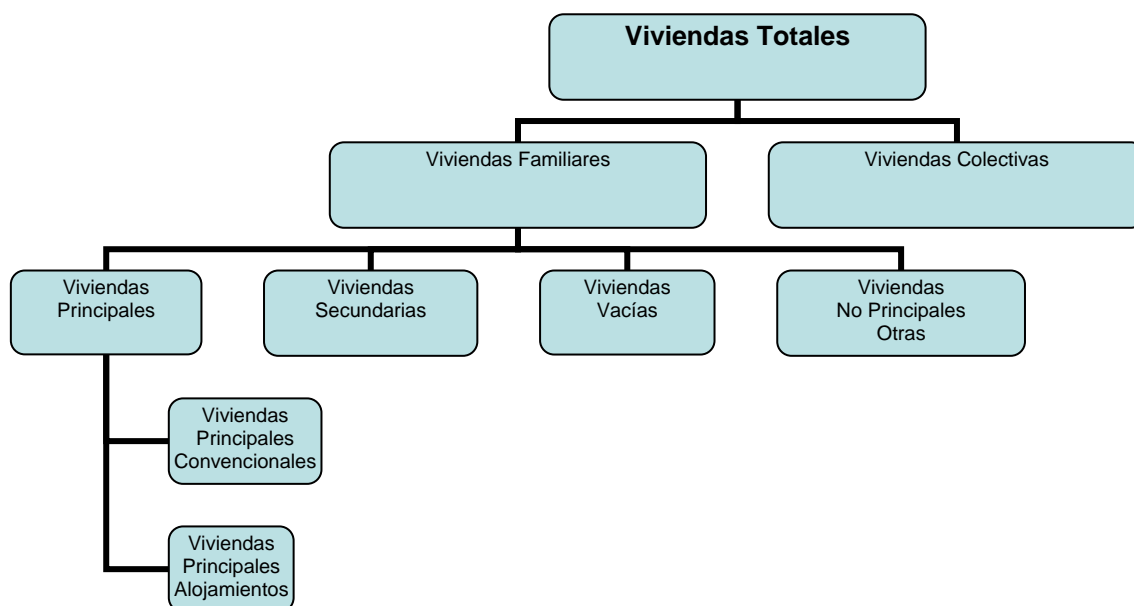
Viviendas Totales

Viviendas Familiares

Viviendas Colectivas

Viviendas Principales

Viviendas Secundarias

Viviendas Vacías

Viviendas No Principales Otras

Viviendas Principales Convencionales

Viviendas Principales Alojamientos